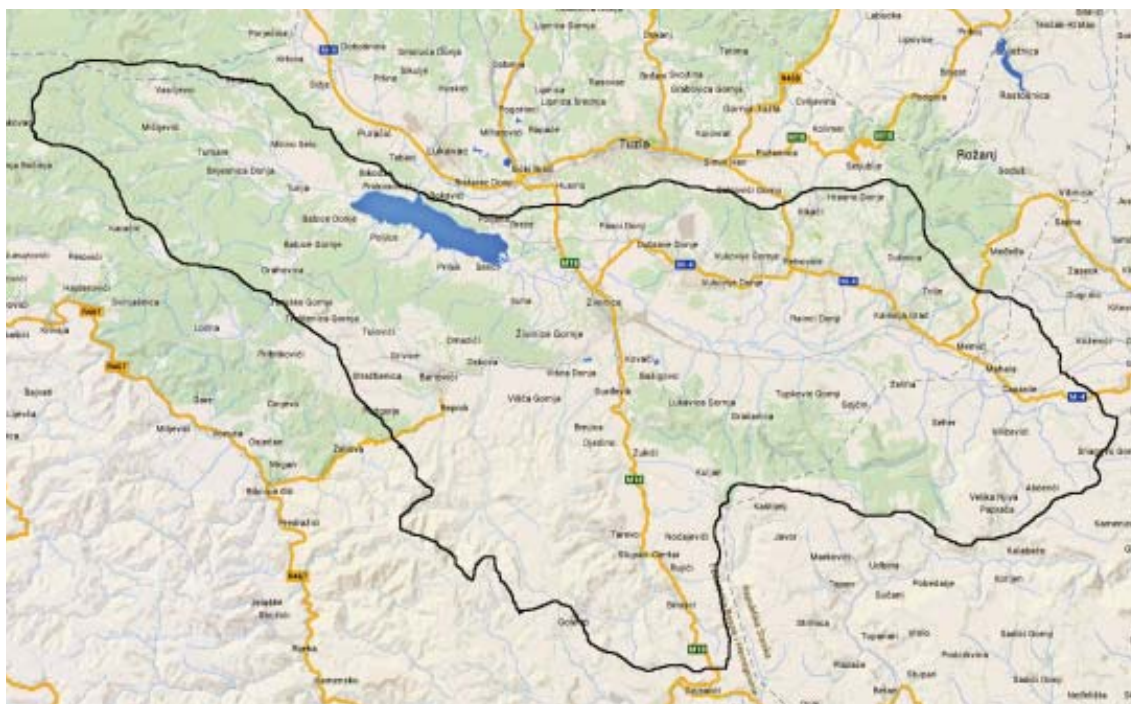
Tuzla
Rožanj
Živinice
Lukavac
Puračić
Živinice Gornje
M18
M4
M-4
R457
R456
Labucka
Lipovice
Jasenica
Rastošnica
Dubrave Gornje
Dubrave Donje
Kalesija Grad
Lukavica Gornja
Tupkovići Gornji
Banovići
Vranjsko
Kladanj
Zelina
Višća Gornja
Svojat
Jablanica
Bašigovci
Modrac
Priluk
Sižje
Mošnik
Đurđevik
Kovači
Stupari
Nucići
Tarevci
Zukići
Kalajdžić
Javor
Markovići
Tepen
Sućani
Skorica
Pobrđaje
Kožani
Kalesija
Gojčin
Memići
Međeđa
Sapna
Zaseok
Simin Han
Bukinje
Dobošnica
Tinja
Seljublje
Sjenina
Sjenina Gornja
Caparde
Zvornik
Babice Donje
Babice Gornje
Seona
Poljice
Pirkovići
Šerići
Drijenča
Dobrošnica
Turija
Grebena
Vasiljevci
Miljanovci
Šikulje
Huskići
Hrgovi
Gornja Tuzla
Simin Han
Kiseljak
Brnjica
Rujnica
Priluk
Kalesija
Jajići
Bašigovci
Gornji Rainci
Donji Rainci
Vukovije Gornje
Vukovije Donje
Teočak
Zukići
Kalesija
Gornja Lukavica
Trnovica
Miljevići
Olovo
Srebrenik
Banovići
Kladanj
Seona
Matijevići
Stupari
Stupari Centar
Brezje
Opstine
Pobrđe
Šerići
Zelenika
Pribava
Devetak
Podgajevi
Turija
Vasiljevci
Ljubače
Brđani
Jelovac
Veliki Bukovik
Mali Bukovik
Milino Selo
Kikači
Sajtovići
Memići
Dubnica
Šehovići
Ravne
Vrtlište
Jeginov Lug
Crno Blato
Sedlari
Sadići Gornji
Sadići Donji
Gornje Kalesija
Hrasno Donje
Hrasno Gornje
Tojšići
Kiseljak
Orahovica Donja
Orahovica Gornja
Pirkovci
Bulatovci
Previle
Humci
Velika Njiva Pajsaba
Abdulići
Mahala
Memići
Sapna
Kamenica
Kalabaća
Kozjak
Božići
Prijanovići
Ivanovići
Šaši
Lunjevica
Mrkovići
Sajtovići
Mrežnica